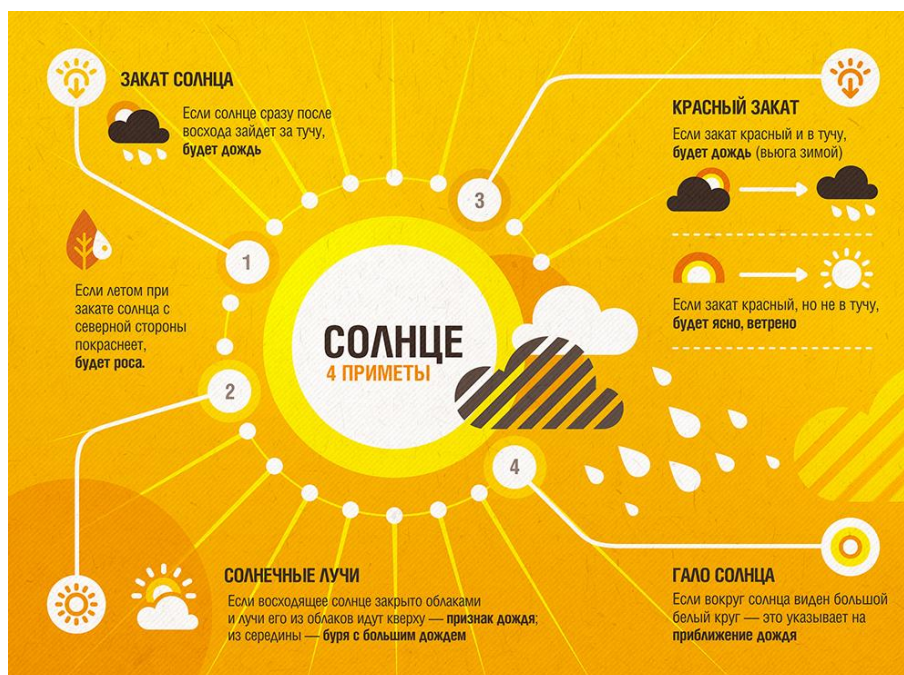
ЗАКАТ СОЛНЦА

Если солнце сразу после восхода зайдет за тучу, **будет дождь**

Если летом при закате солнца с северной стороны покраснеет, **будет роса.**

1

2

3

4

СОЛНЦЕ

4 ПРИМЕТЫ

КРАСНЫЙ ЗАКАТ

Если закат красный и в тучу, **будет дождь** (вьюга зимой)

Если закат красный, но не в тучу, **будет ясно, ветрено**

СОЛНЕЧНЫЕ ЛУЧИ

Если восходящее солнце закрыто облаками и лучи его из облаков идут кверху — **признак дождя**; из середины — **буря с большим дождем**

ГАЛО СОЛНЦА

Если вокруг солнца виден большой белый круг — это указывает на **приближение дождя**